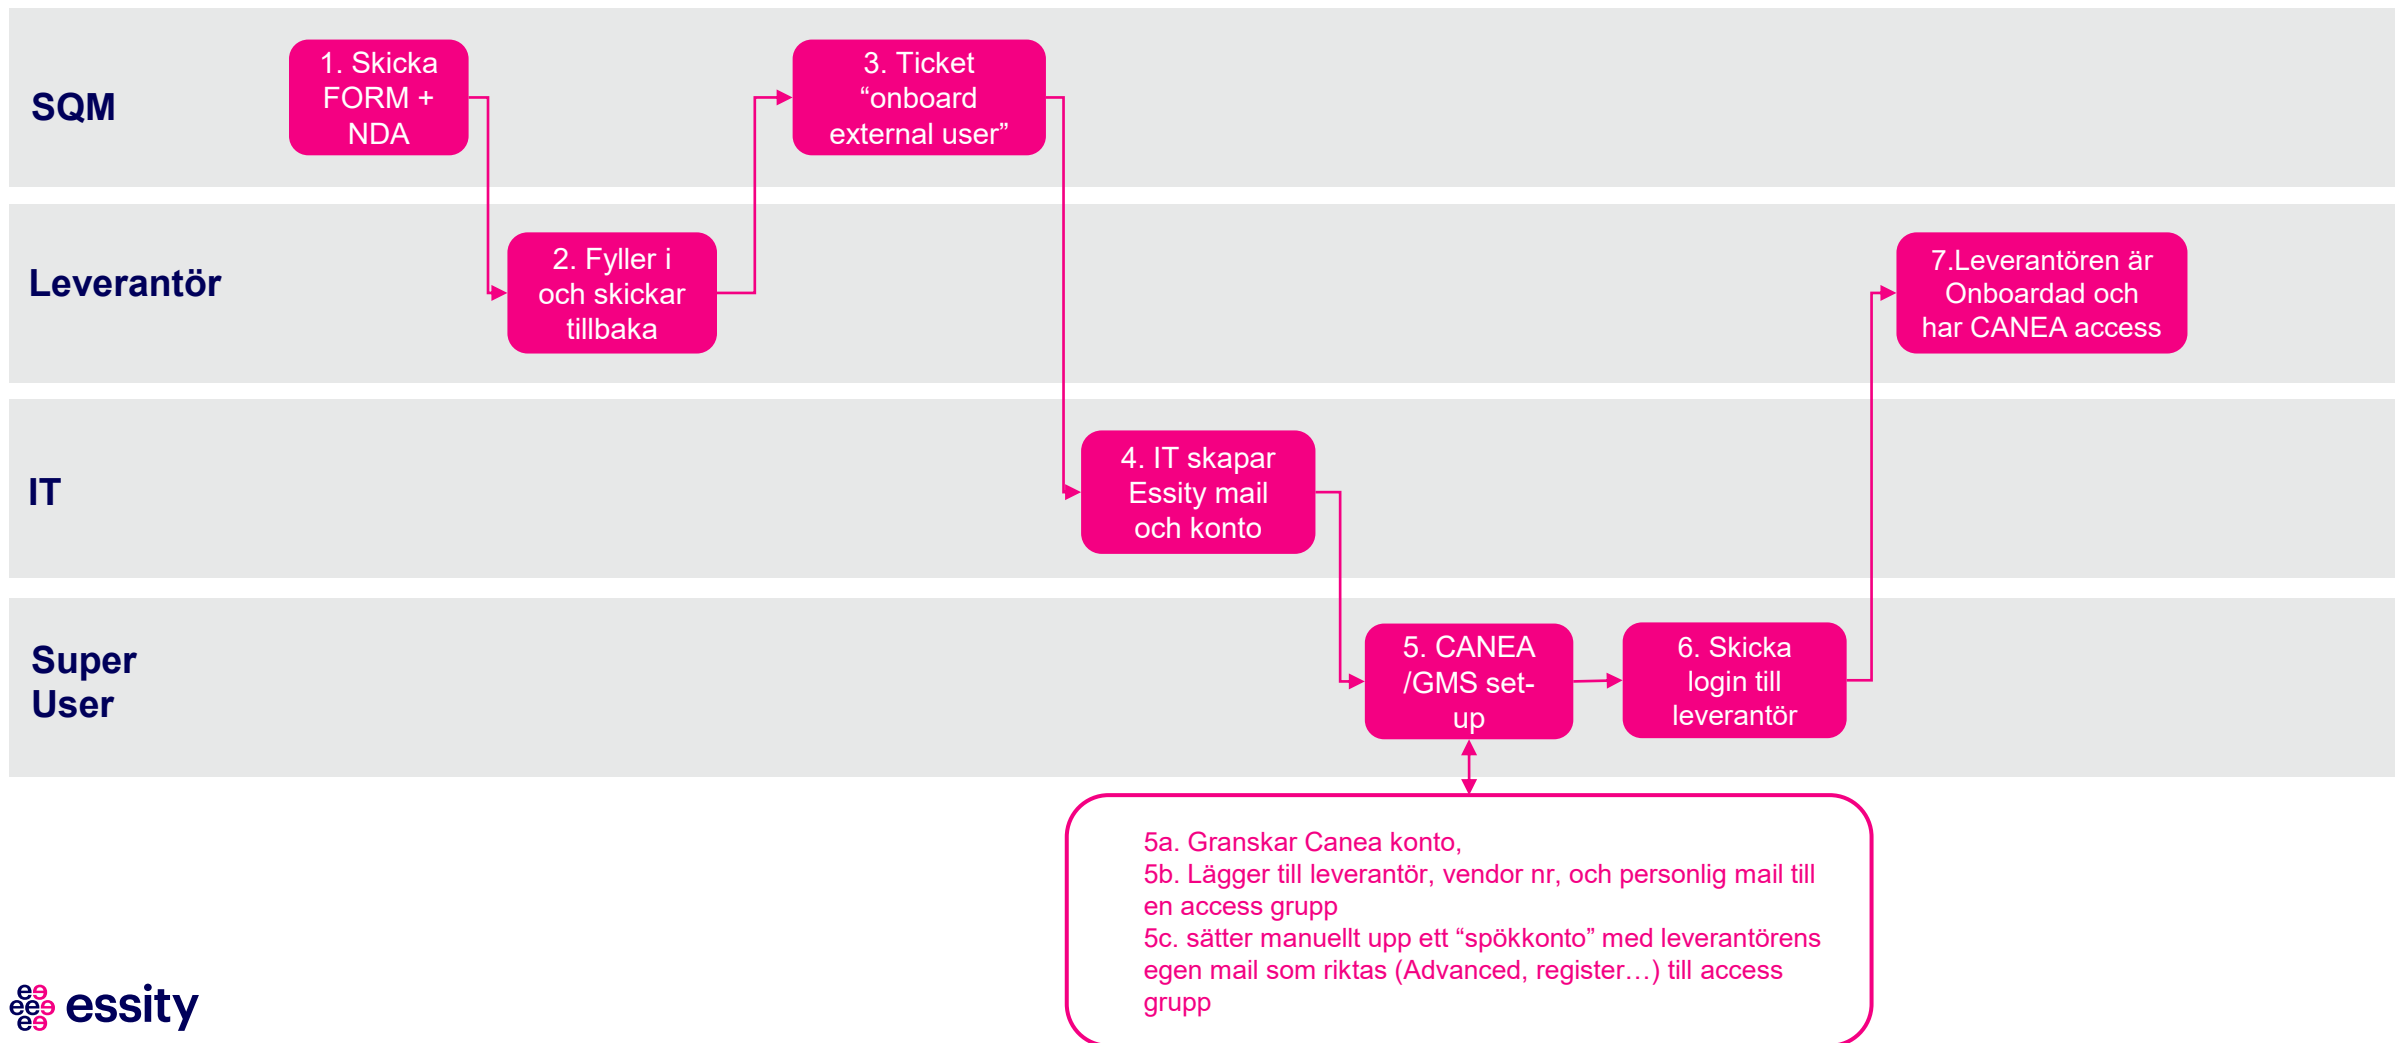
SQM

1. Skicka FORM + NDA

3. Ticket “onboard external user”

Leverantör

2. Fyller i och skickar tillbaka

7.Leverantören är Onboardad och har CANEA access

IT

4. IT skapar Essity mail och konto

Super User

5. CANEA /GMS set-up

6. Skicka login till leverantör

5a. Granskar Canea konto,
5b. Lägger till leverantör, vendor nr, och personlig mail till en access grupp
5c. sätter manuellt upp ett “spökkonto” med leverantörens egen mail som riktas (Advanced, register…) till access grupp

essity